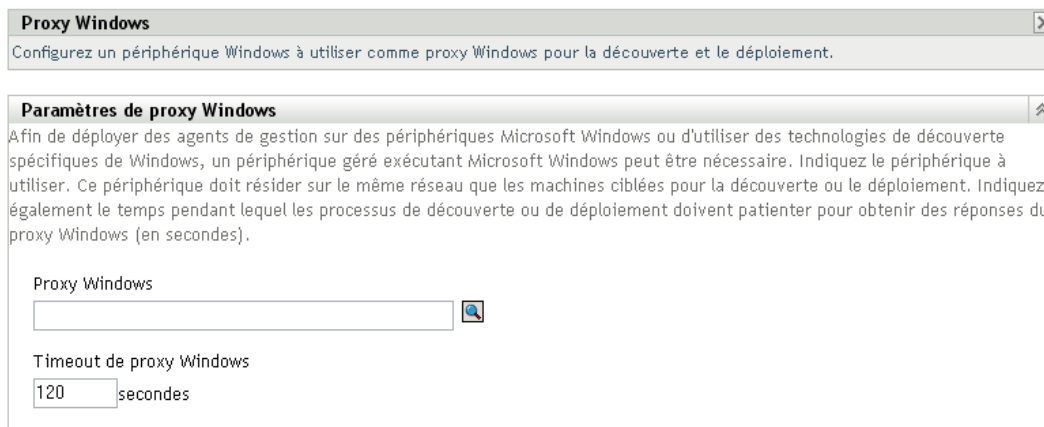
Proxy Windows

Configurez un périphérique Windows à utiliser comme proxy Windows pour la découverte et le déploiement.

Paramètres de proxy Windows

Afin de déployer des agents de gestion sur des périphériques Microsoft Windows ou d'utiliser des technologies de découverte spécifiques de Windows, un périphérique géré exécutant Microsoft Windows peut être nécessaire. Indiquez le périphérique à utiliser. Ce périphérique doit résider sur le même réseau que les machines ciblées pour la découverte ou le déploiement. Indiquez également le temps pendant lequel les processus de découverte ou de déploiement doivent patienter pour obtenir des réponses du proxy Windows (en secondes).

Proxy Windows

Timeout de proxy Windows

120 secondes